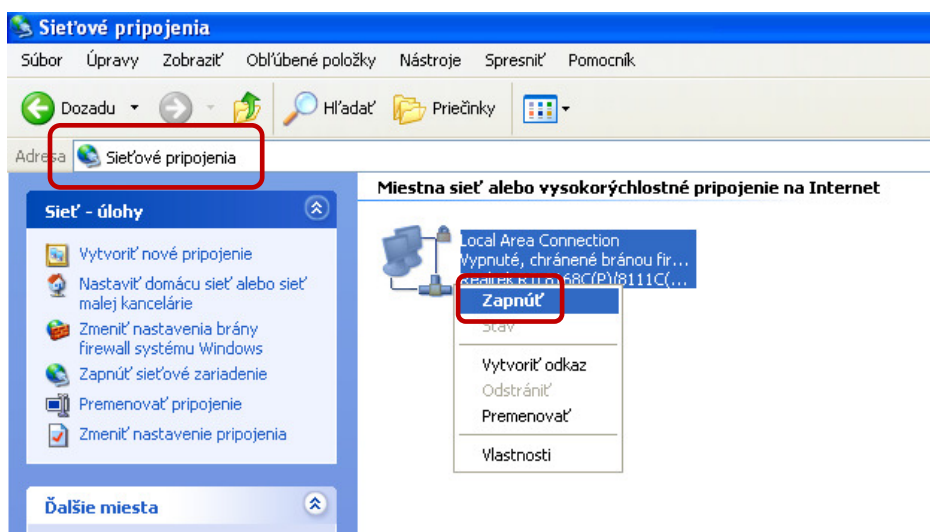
Sieťové pripojenia

Súbor Úpravy Zobraziť Obľúbené položky Nástroje Spresniť Pomocník

Dozadu Hľadať Priečinky

Adresa Sieťové pripojenia

Miestna sieť alebo vysokorýchlostné pripojenie na Internet

Sieť - úlohy

Vytvoriť nové pripojenie

Nastaviť domácu sieť alebo sieť malej kancelárie

Zmeniť nastavenia brány firewall systému Windows

Zapnúť sieťové zariadenie

Premenovať pripojenie

Zmeniť nastavenie pripojenia

Ďalšie miesta

Local Area Connection
Vypnuté, chránené bránou fir...
Realtek RTL8168C(P)/8111C(...

Zapnúť
Stav
Vytvoriť odkaz
Odstrániť
Premenovať
Vlastnosti